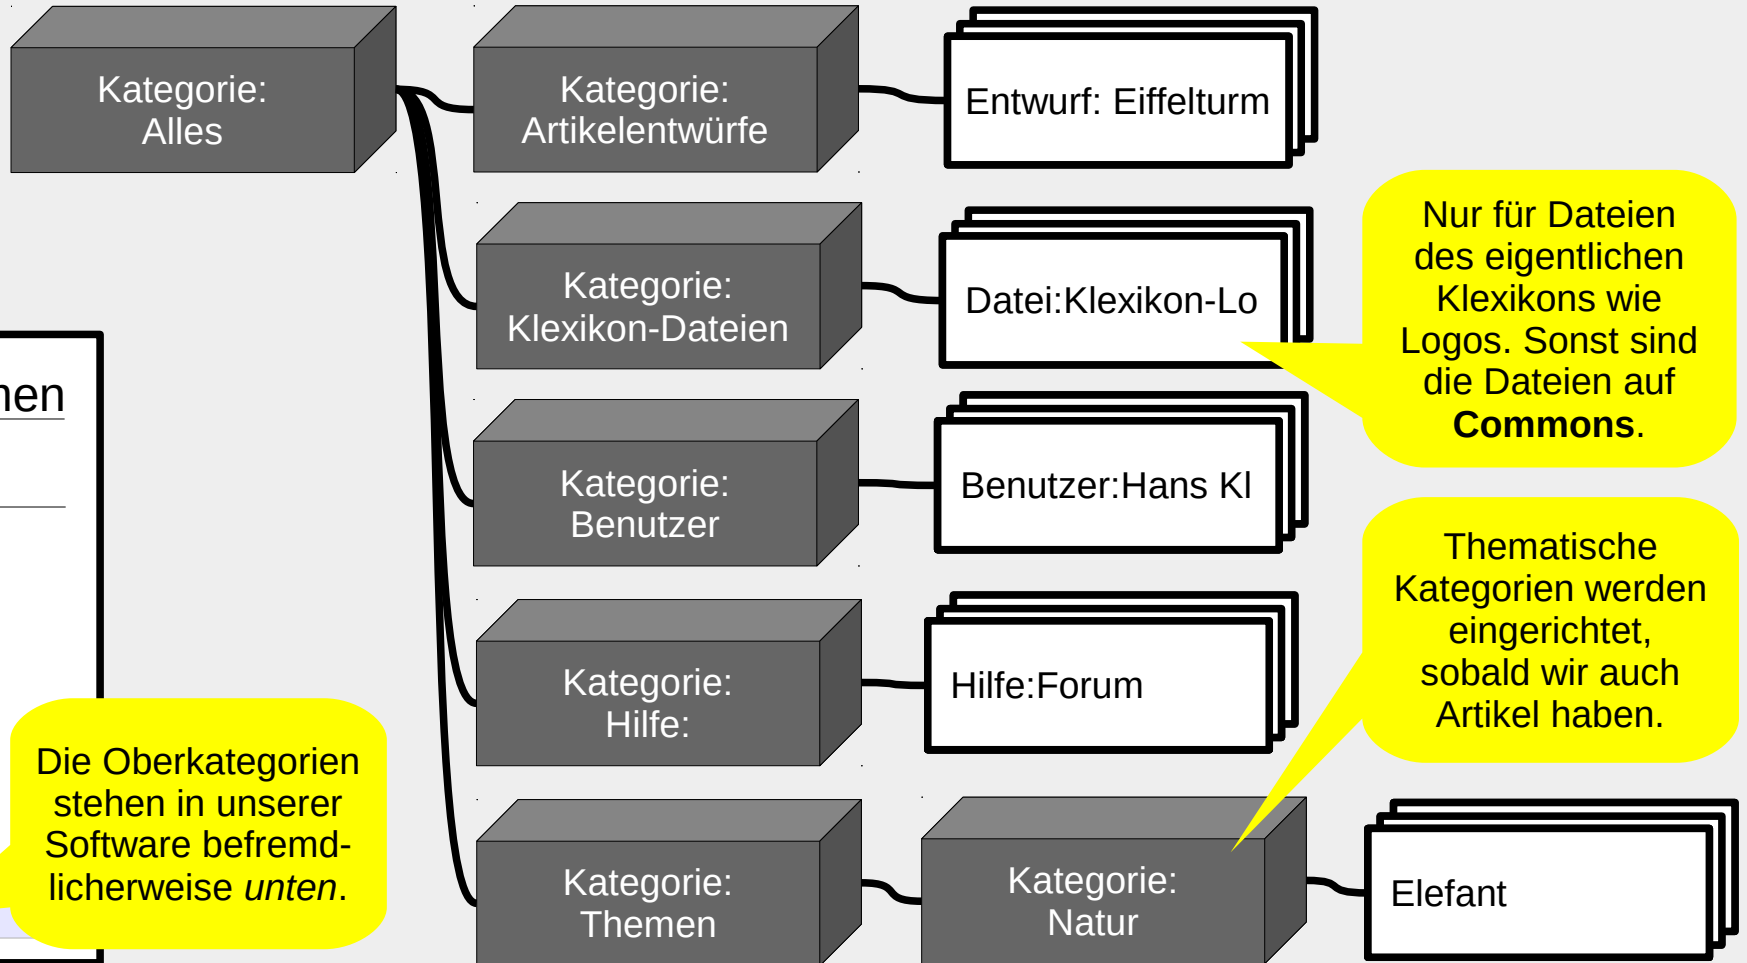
Kategorie: Alles

Kategorie: Artikelentwürfe

Entwurf: Eiffelturm

Kategorie: Klexikon-Dateien

Datei:Klexikon-Lo

Nur für Dateien des eigentlichen Klexikons wie Logos. Sonst sind die Dateien auf **Commons**.

Kategorie: Benutzer

Benutzer:Hans Kl

Thematische Kategorien werden eingerichtet, sobald wir auch Artikel haben.

Kategorie: Hilfe:

Hilfe:Forum

hen

Die Oberkategorien stehen in unserer Software befremdlicherweise *unten*.

Kategorie: Themen

Kategorie: Natur

Elefant